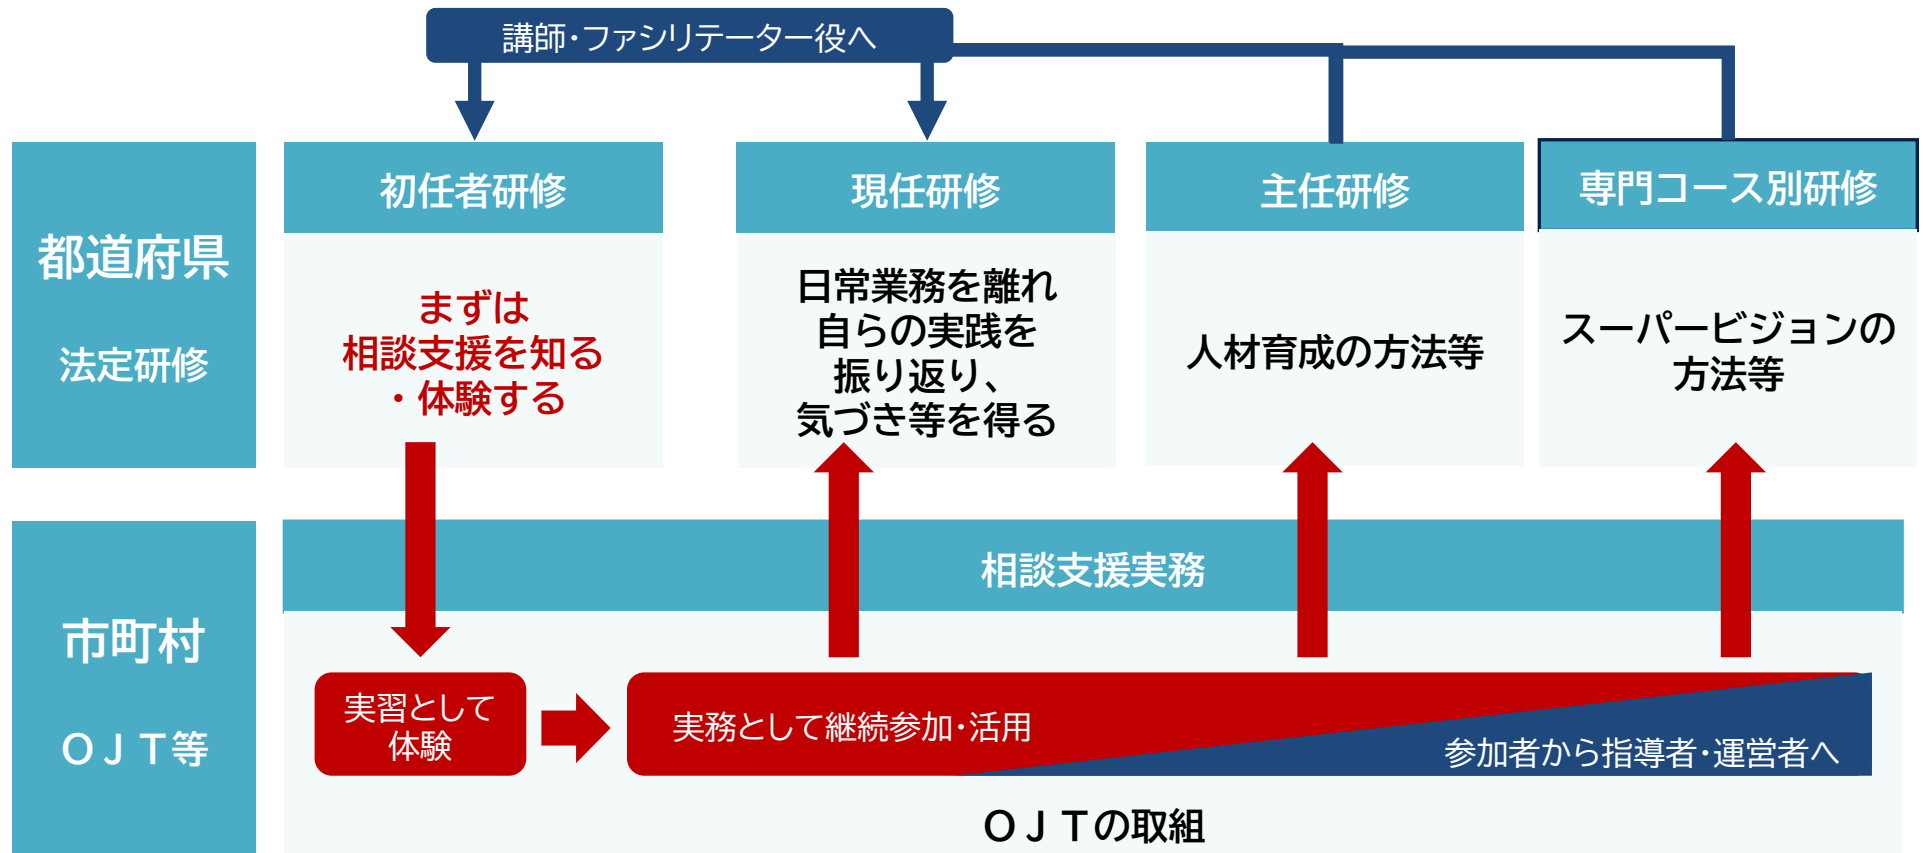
講師・ファシリテーター役へ

都道府県

法定研修

初任者研修

まずは
相談支援を知る
・体験する

現任研修

日常業務を離れ
自らの実践を
振り返り、
気づき等を得る

主任研修

人材育成の方法等

専門コース別研修

スーパービジョンの
方法等

市町村

ＯＪＴ等

相談支援実務

実習として
体験

実務として継続参加・活用

参加者から指導者・運営者へ

ＯＪＴの取組